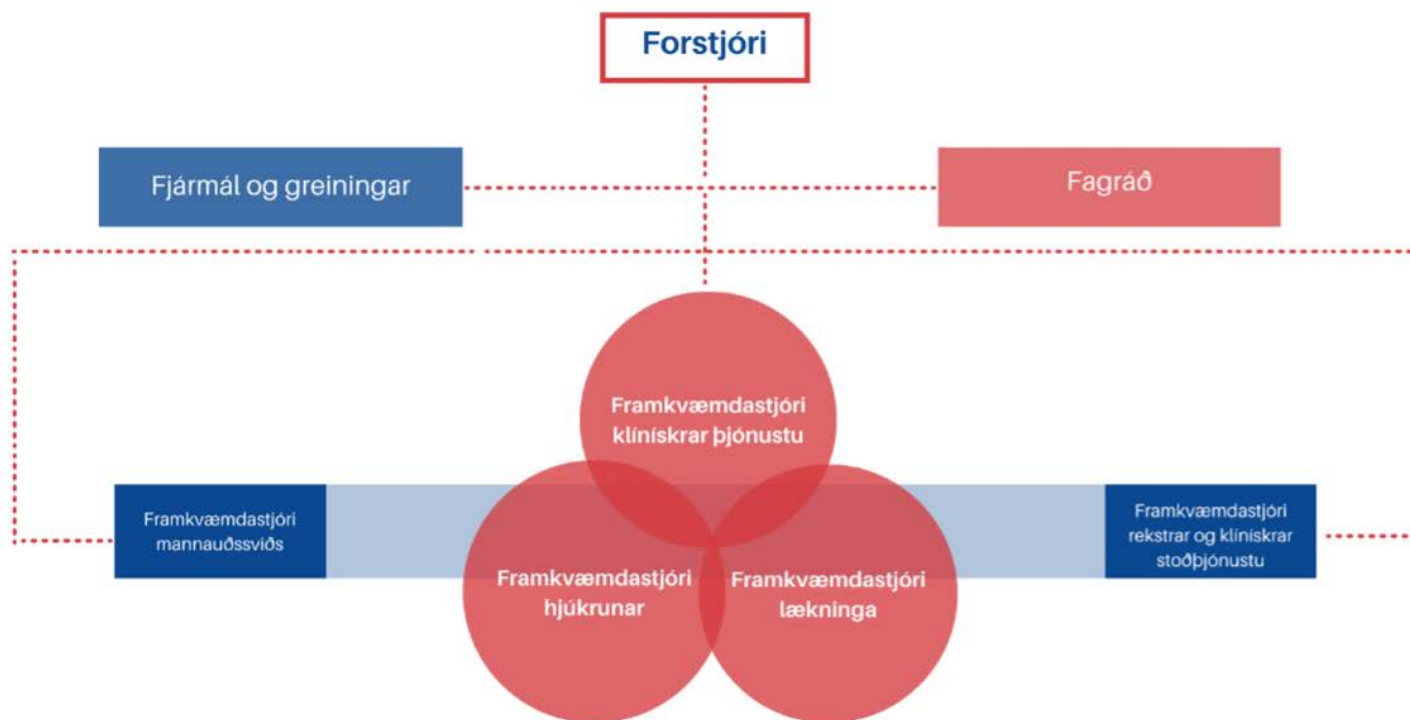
Forstjóri

Fjármál og greiningar

Fagráð

Framkvæmdastjóri klínískrar þjónustu

Framkvæmdastjóri mannauðssviðs

Framkvæmdastjóri rekstrar og klínískrar stoðþjónustu

Framkvæmdastjóri hjúkrunar

Framkvæmdastjóri lækninga